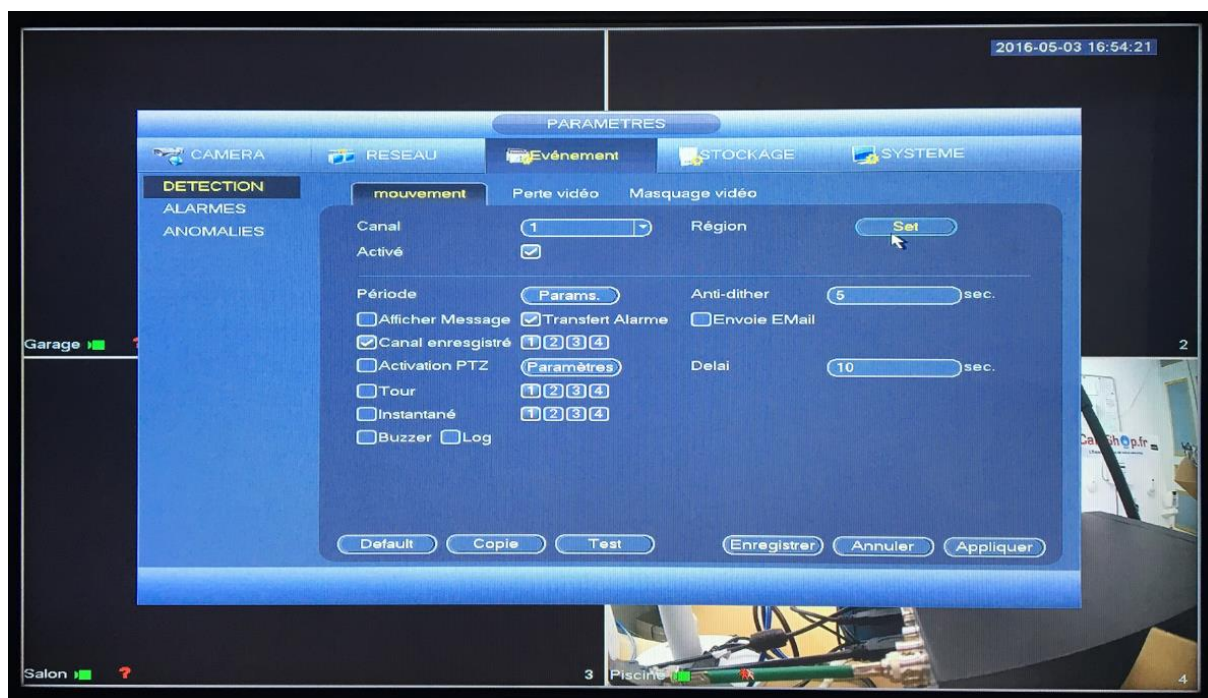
2016-05-03 16:54:21

PARAMETRES

CAMERA RESEAU Evénement STOCKAGE SYSTEME

DETECTION
ALARMES
ANOMALIES

mouvement Perte vidéo Masquage vidéo

Canal 1 Région Set
Activé

Période Params. Anti-dither 5 sec.
Afficher Message Transfert Alarme Envoie EMail
Canal enresgistré 1 2 3 4
Activation PTZ Paramètres Delai 10 sec.
Tour 1 2 3 4
Instantané 1 2 3 4
Buzzer Log

Default Copie Test Enregistrer Annuler Appliquer

Garage
2
Salon
3
Piscine
4
CamShop.fr